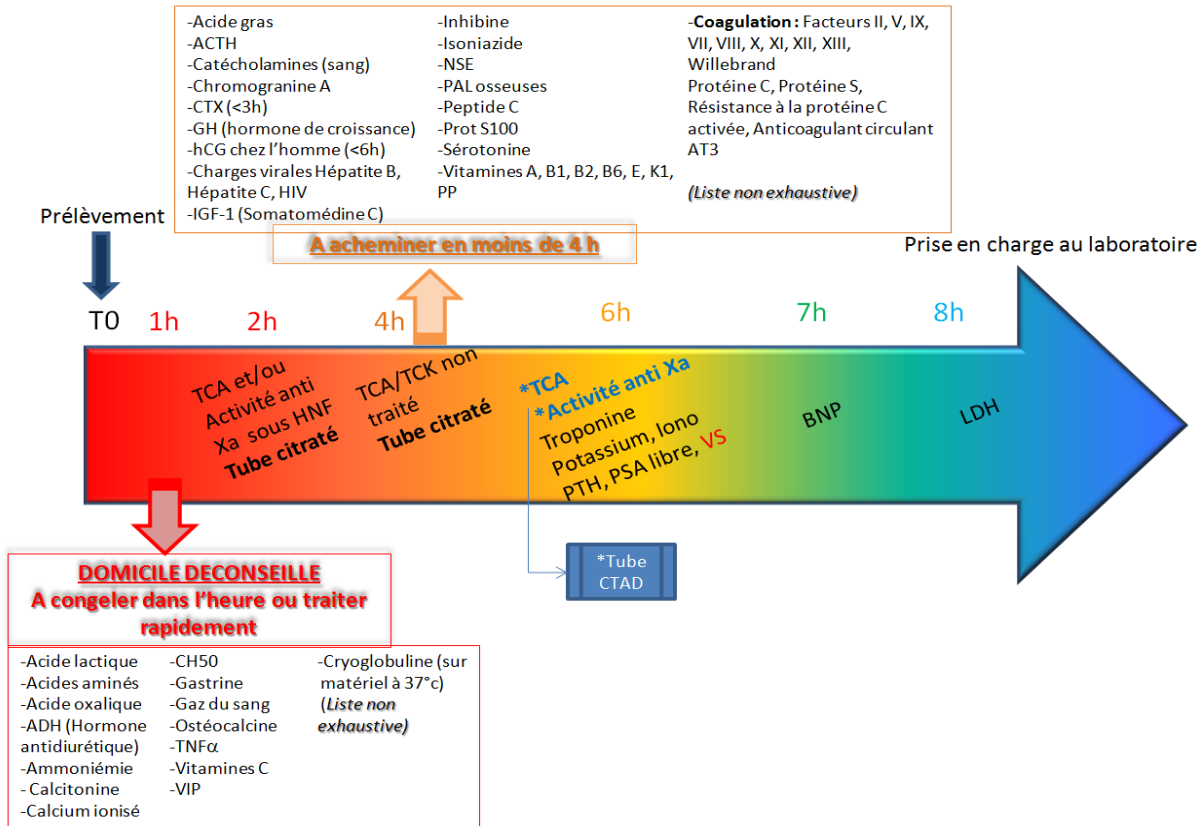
-Acide gras
-ACTH
-Catécholamines (sang)
-Chromogranine A
-CTX (<3h)
-GH (hormone de croissance)
-hCG chez l'homme (<6h)
-Charges virales Hépatite B, Hépatite C, HIV
-IGF-1 (Somatomédine C)

-Inhibine
-Isoniazide
-NSE
-PAL osseuses
-Peptide C
-Prot S100
-Sérotonine
-Vitamines A, B1, B2, B6, E, K1, PP

-Coagulation : Facteurs II, V, IX, VII, VIII, X, XI, XII, XIII, Willebrand
Protéine C, Protéine S, Résistance à la protéine C activée, Anticoagulant circulant AT3

(Liste non exhaustive)

A acheminer en moins de 4 h

Prélèvement

Prise en charge au laboratoire

T0 1h 2h 4h 6h 7h 8h

TCA et/ou Activité anti Xa sous HNF
Tube citraté

TCA/TCK non traité
Tube citraté

*TCA
*Activité anti Xa
Troponine
Potassium, Iono
PTH, PSA libre, VS

BNP

LDH

*Tube CTAD

DOMICILE DECONSEILLE
A congeler dans l'heure ou traiter rapidement

-Acide lactique
-Acides aminés
-Acide oxalique
-ADH (Hormone antidiurétique)
-Ammoniémie
- Calcitonine
-Calcium ionisé

-CH50
-Gastrine
-Gaz du sang
-Ostéocalcine
-TNF$\alpha$
-Vitamines C
-VIP

-Cryoglobuline (sur matériel à 37°c)
(Liste non exhaustive)